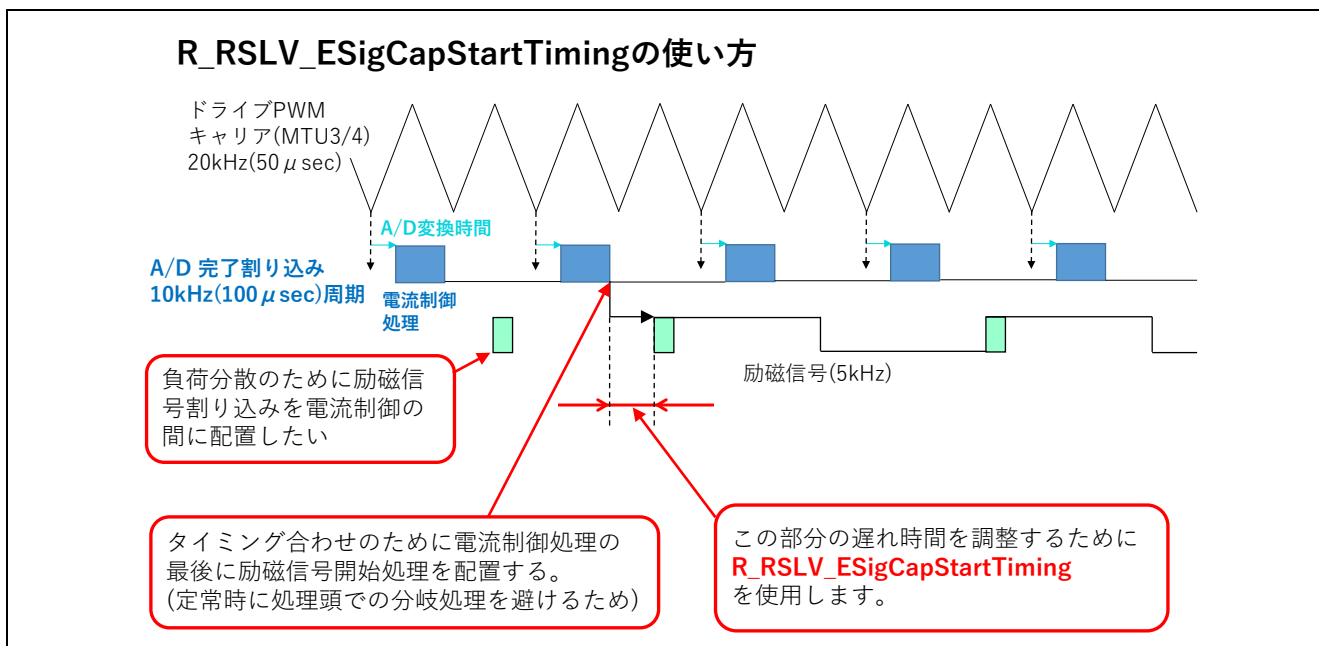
R_RSLV_ESigCapStartTimingの使い方

ドライブPWM
キャリア(MTU3/4)
20kHz(50$\mu$sec)

A/D変換時間

A/D 完了割り込み
10kHz(100$\mu$sec)周期

電流制御
処理

励磁信号(5kHz)

負荷分散のために励磁信号割り込みを電流制御の間に配置したい

タイミング合わせのために電流制御処理の最後に励磁信号開始処理を配置する。
(定常時に処理頭での分岐処理を避けるため)

この部分の遅れ時間を調整するために
R_RSLV_ESigCapStartTiming
を使用します。